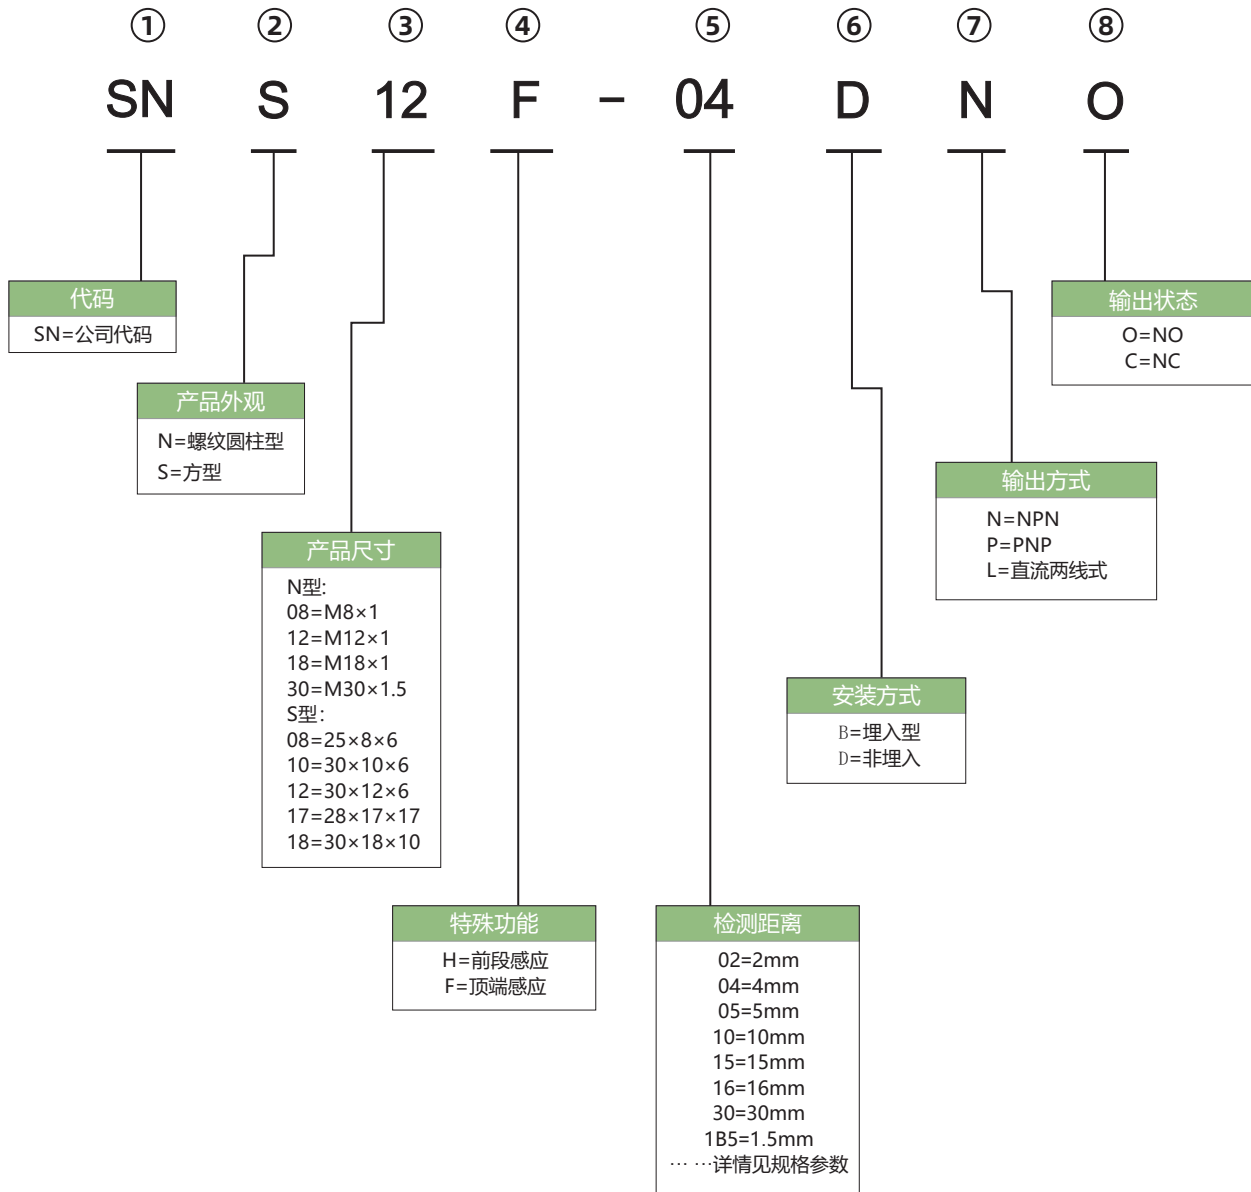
① ② ③ ④ ⑤ ⑥ ⑦ ⑧

SN S 12 F - 04 D N O

代码
SN=公司代码

产品外观
N=螺纹圆柱型
S=方型

产品尺寸
N型:
08=M8×1
12=M12×1
18=M18×1
30=M30×1.5
S型:
08=25×8×6
10=30×10×6
12=30×12×6
17=28×17×17
18=30×18×10

特殊功能
H=前段感应
F=顶端感应

检测距离
02=2mm
04=4mm
05=5mm
10=10mm
15=15mm
16=16mm
30=30mm
1B5=1.5mm
……详情见规格参数

安装方式
B=埋入型
D=非埋入

输出方式
N=NPN
P=PNP
L=直流两线式

输出状态
O=NO
C=NC